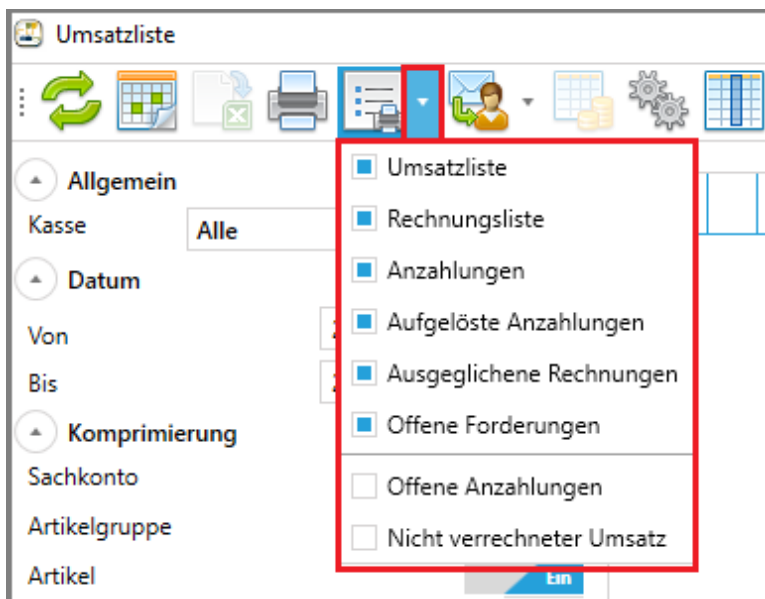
Umsatzliste

Allgemein
Kasse Alle
Datum
Von
Bis
Komprimierung
Sachkonto
Artikelgruppe
Artikel

Umsatzliste
Rechnungsliste
Anzahlungen
Aufgelöste Anzahlungen
Ausgeglichene Rechnungen
Offene Forderungen
Offene Anzahlungen
Nicht verrechneter Umsatz

Ein